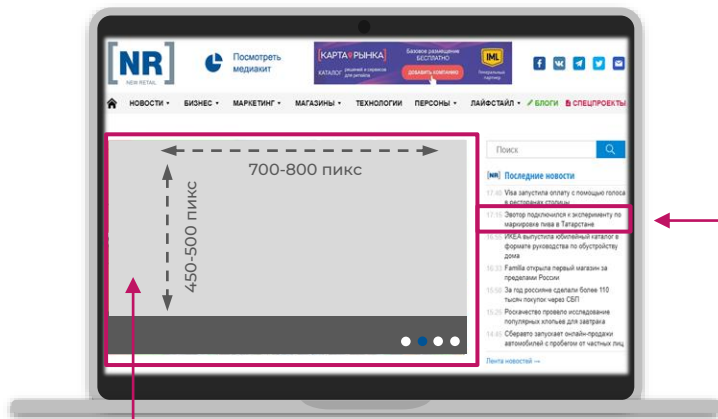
[NR]
NEW RETAIL

Посмотреть медиакит

КАРТА РЫНКА
КАТАЛОГ решений и сервисов для ритейла
Базовое размещение БЕСПЛАТНО
ДОБАВИТЬ КОМПАНИЮ
IML
Генеральный партнер

НОВОСТИ ▾ БИЗНЕС ▾ МАРКЕТИНГ ▾ МАГАЗИНЫ ▾ ТЕХНОЛОГИИ ПЕРСОНЫ ▾ ЛАЙФСТАЙЛ ▾ БЛОГИ СПЕЦПРОЕКТЫ

700-800 пикс

450-500 пикс

Поиск

[NR] Последние новости

17:40 Visa запустила оплату с помощью голоса в ресторанах столицы

17:16 Эвотор подключился к эксперименту по маркировке пива в Татарстане

16:55 ИКЕА выпустила юбилейный каталог в формате руководства по обустройству дома

16:33 Familia открыла первый магазин за пределами России

16:15 За год россияне сделали более 110 тысяч покупок через СБП

15:25 Роскачество провело исследование популярных хлопьев для завтрака

14:45 Сбераето запускает онлайн-продажи автомобилей с пробегом от частных лиц

Лента новостей →